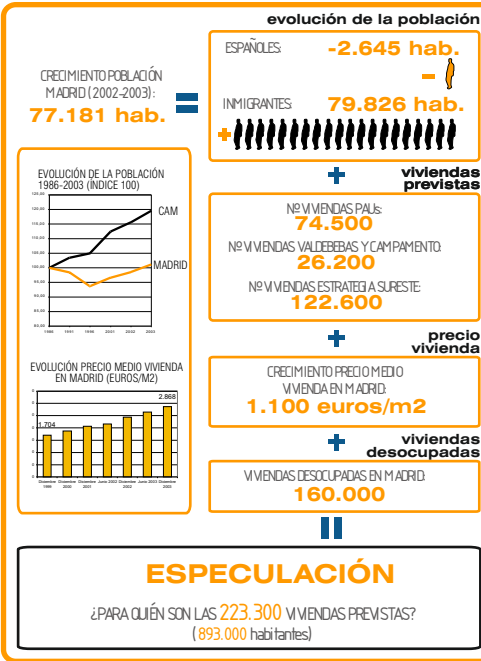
evolución de la población

CRECIMIENTO POBLACIÓN MADRID (2002-2003):
77.181 hab.

=

ESPAÑOLES: -2.645 hab.
-
INMIGRANTES: 79.826 hab.
+

EVOLUCIÓN DE LA POBLACIÓN 1986-2003 (ÍNDICE 100)
CAM
MADRID
125,00
120,00
115,00
110,00
105,00
100,00
95,00
90,00
85,00
80,00
1986
1991
1996
2001
2002
2003

EVOLUCIÓN PRECIO MEDIO VIVIENDA EN MADRID (EUROS/M2)
1.704
2.868
Diciembre 1999
Diciembre 2000
Diciembre 2001
Junio 2002
Diciembre 2002
Junio 2003
Diciembre 2003

+
viviendas previstas

Nº VIVIENDAS PAUS:
74.500
Nº VIVIENDAS VALDEBEBAS Y CAMPAMENTO:
26.200
Nº VIVIENDAS ESTRATEGIA SURESTE:
122.600

+
precio vivienda

CRECIMIENTO PRECIO MEDIO VIVIENDA EN MADRID:
1.100 euros/m2

+
viviendas desocupadas

VIVIENDAS DESOCUPADAS EN MADRID:
160.000

=

ESPECULACIÓN
¿PARA QUIÉN SON LAS 223.300 VIVIENDAS PREVISTAS?
(893.000 habitantes)